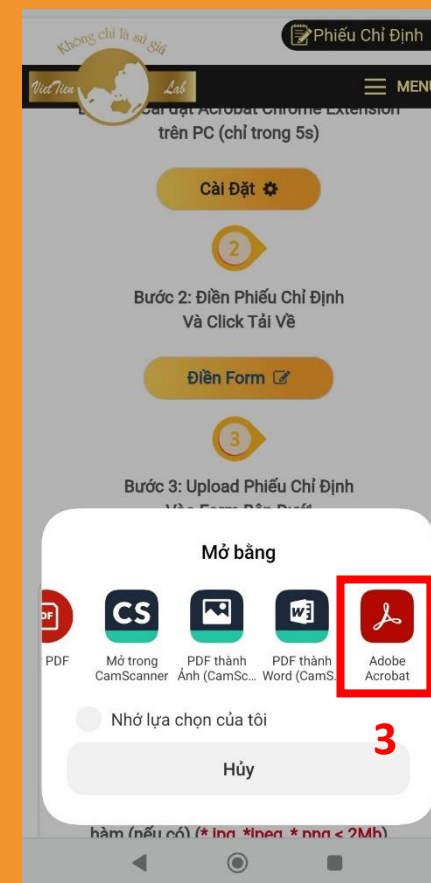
Phiếu Chỉ Định

Không chỉ là sửa giày

VietTien Lab

MENU

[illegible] Cài đặt Acrobat Chrome Extension trên PC (chỉ trong 5s)

Cài Đặt

2

Bước 2: Điền Phiếu Chỉ Định Và Click Tải Về

Điền Form

3

Bước 3: Upload Phiếu Chỉ Định Vào Form Bên Dưới

Mở bằng

PDF

CS
Mở trong CamScanner

PDF thành Ảnh (CamSc...

PDF thành Word (CamS...

Adobe Acrobat

3

Nhớ lựa chọn của tôi

Hủy

hàm (nếu có) (*.jpg, *jpeg, *.png < 2Mb)